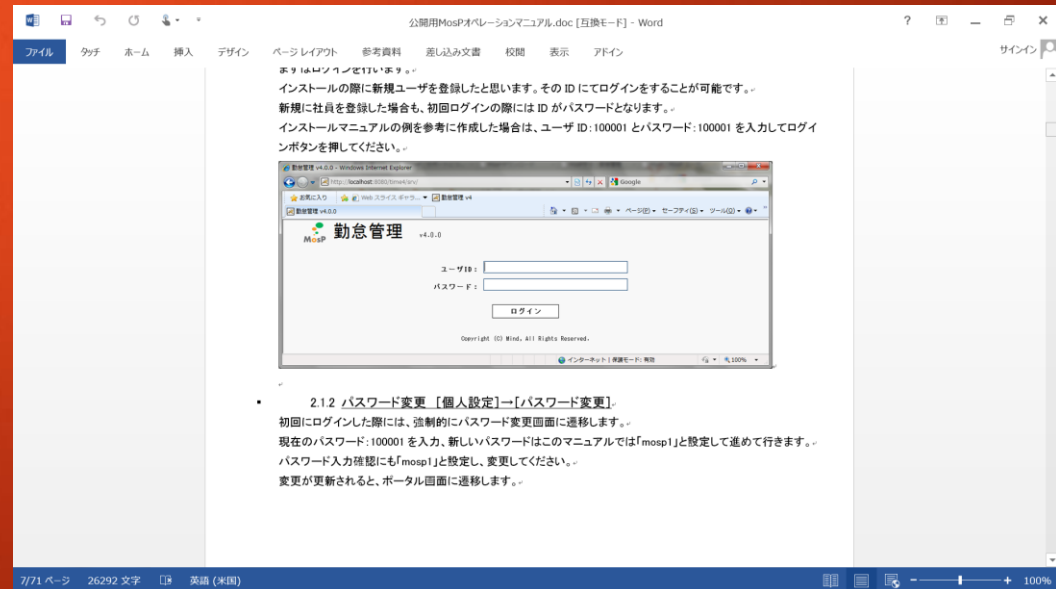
公開用MosPオペレーションマニュアル.doc [互換モード] - Word

? サインイン

ファイル タッチ ホーム 挿入 デザイン ページ レイアウト 参考資料 差し込み文書 校閲 表示 アドイン

まずはログインを行います。

インストールの際に新規ユーザを登録したと思います。その ID にてログインをすることが可能です。

新規に社員を登録した場合も、初回ログインの際には ID がパスワードとなります。

インストールマニュアルの例を参考に作成した場合は、ユーザ ID:100001 とパスワード:100001 を入力してログインボタンを押してください。

勤怠管理 v4.0.0 - Windows Internet Explorer

http://localhost:8080/time4/srv/

Google

お気に入り Web スライス ギャラ... 勤怠管理 v4

勤怠管理 v4.0.0

ページ(P) セーフティ(S) ツール(O)

MosP 勤怠管理 v4.0.0

ユーザID:

パスワード:

ログイン

Copyright (C) Mind. All Rights Reserved.

インターネット | 保護モード: 有効 100%

2.1.2 パスワード変更 [個人設定]→[パスワード変更]

初回にログインした際には、強制的にパスワード変更画面に遷移します。

現在のパスワード:100001 を入力、新しいパスワードはこのマニュアルでは「mosp1」と設定して進めて行きます。

パスワード入力確認にも「mosp1」と設定、変更してください。

変更が更新されると、ポータル画面に遷移します。

7/71 ページ 26292 文字 英語 (米国) 100%